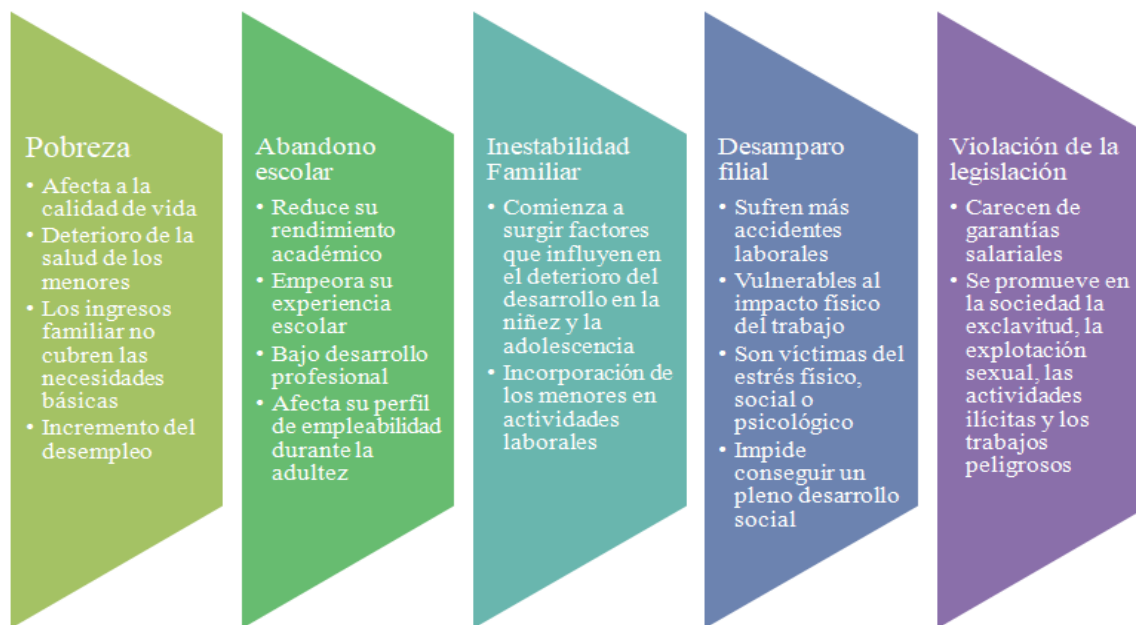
Pobreza
- Afecta a la calidad de vida
- Deterioro de la salud de los menores
- Los ingresos familiar no cubren las necesidades básicas
- Incremento del desempleo

Abandono escolar
- Reduce su rendimiento académico
- Empeora su experiencia escolar
- Bajo desarrollo profesional
- Afecta su perfil de empleabilidad durante la adultez

Inestabilidad Familiar
- Comienza a surgir factores que influyen en el deterioro del desarrollo en la niñez y la adolescencia
- Incorporación de los menores en actividades laborales

Desamparo filial
- Sufren más accidentes laborales
- Vulnerables al impacto físico del trabajo
- Son víctimas del estrés físico, social o psicológico
- Impide conseguir un pleno desarrollo social

Violación de la legislación
- Carecen de garantías salariales
- Se promueve en la sociedad la exclavitud, la explotación sexual, las actividades ilícitas y los trabajos peligrosos